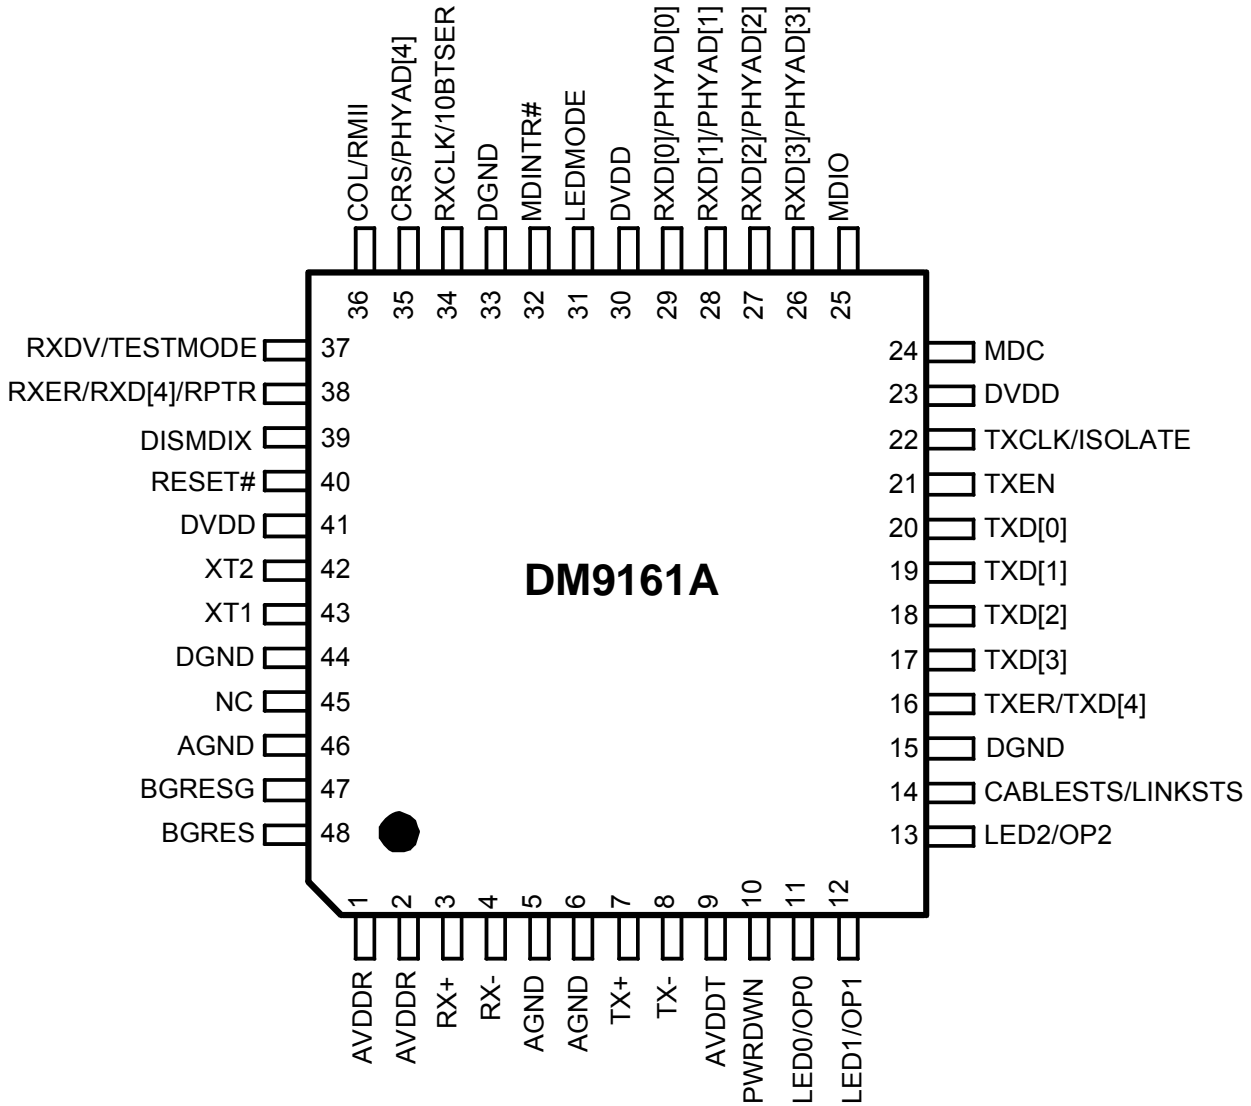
COL/RMII
CRS/PHYAD[4]
RXCLK/10BTSER
DGND
MDINTR#
LEDMODE
DVDD
RXD[0]/PHYAD[0]
RXD[1]/PHYAD[1]
RXD[2]/PHYAD[2]
RXD[3]/PHYAD[3]
MDIO

36 35 34 33 32 31 30 29 28 27 26 25

RXDV/TESTMODE 37
RXER/RXD[4]/RPTR 38
DISMDIX 39
RESET# 40
DVDD 41
XT2 42
XT1 43
DGND 44
NC 45
AGND 46
BGRESG 47
BGRES 48

24 MDC
23 DVDD
22 TXCLK/ISOLATE
21 TXEN
20 TXD[0]
19 TXD[1]
18 TXD[2]
17 TXD[3]
16 TXER/TXD[4]
15 DGND
14 CABLESTS/LINKSTS
13 LED2/OP2

DM9161A

1 2 3 4 5 6 7 8 9 10 11 12

AVDDR
AVDDR
RX+
RX-
AGND
AGND
TX+
TX-
AVDDT
PWRDWN
LED0/OP0
LED1/OP1